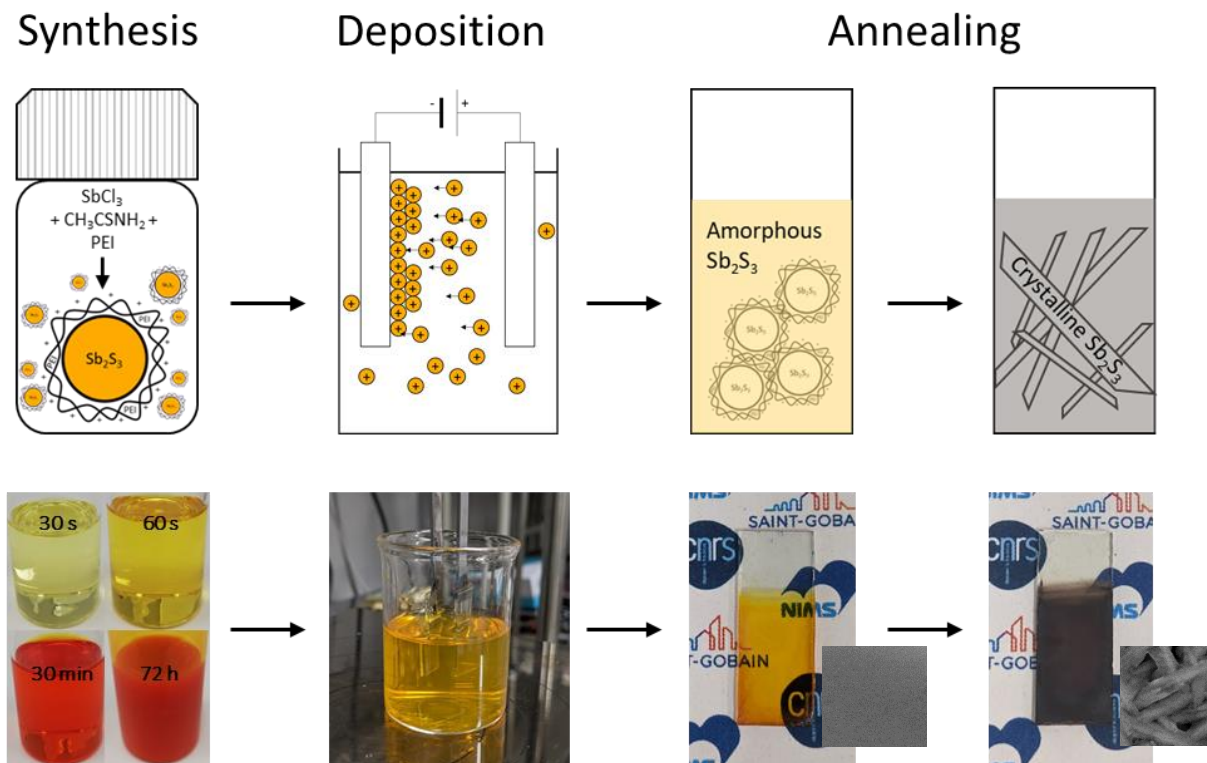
Synthesis

Deposition

Annealing

$SbCl_3$
+ $CH_3CSNH_2$ +
PEI

PEI

PEI

PEI

$Sb_2S_3$

- +

Amorphous
$Sb_2S_3$

$Sb_2S_3$

$Sb_2S_3$

$Sb_2S_3$

$Sb_2S_3$

Crystalline $Sb_2S_3$

30 s

60 s

30 min

72 h

cnrs

SAINT-GOBA

NIMS

T-GOBAIN

cn

cnrs

SAINT-GOBA

NIMS

T-GOB